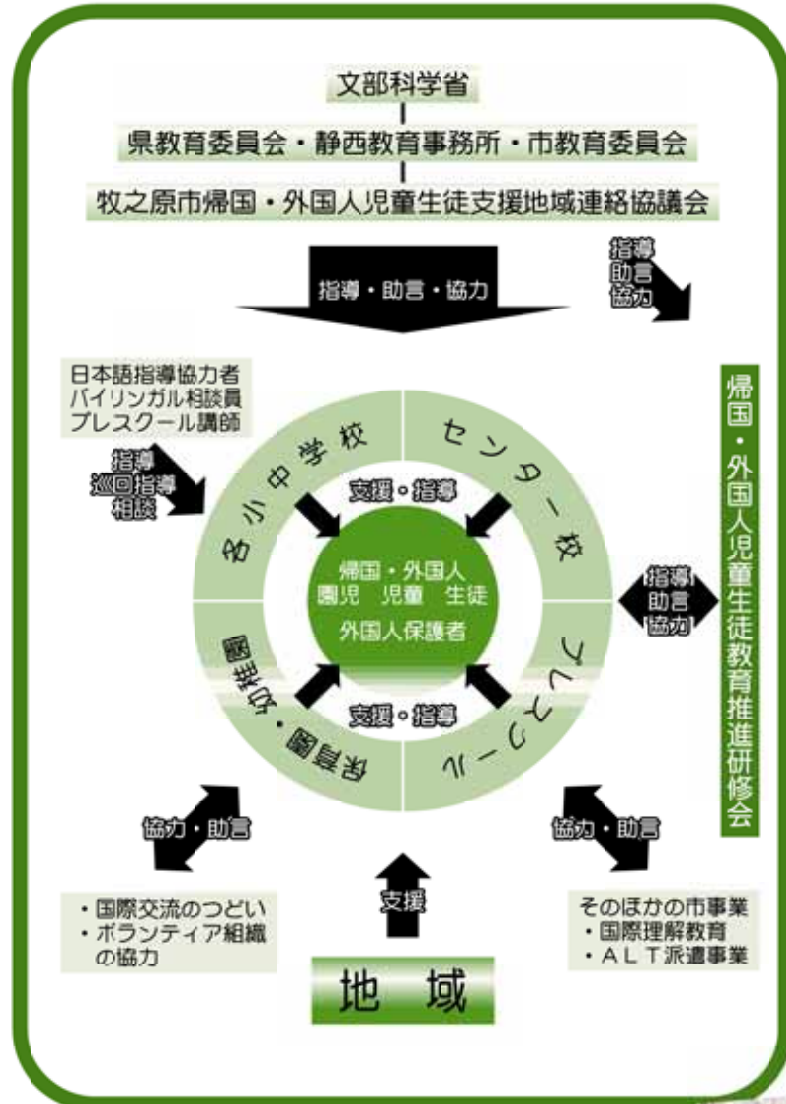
文部科学省

県教育委員会・静西教育事務所・市教育委員会

牧之原市帰国・外国人児童生徒支援地域連絡協議会

指導・助言・協力

指導
助言
協力

日本語指導協力者
バイリンガル相談員
プレスクール講師

指導
巡回指導
相談

各小中学校

センター校

支援・指導

帰国・外国人
園児　児童　生徒
外国人保護者

支援・指導

保育園・幼稚園

プレスクール

指導
助言
協力

帰国・外国人児童生徒教育推進研修会

協力・助言

協力・助言

支援

・国際交流のつどい
・ボランティア組織の協力

地　域

そのほかの市事業
・国際理解教育
・ＡＬＴ派遣事業